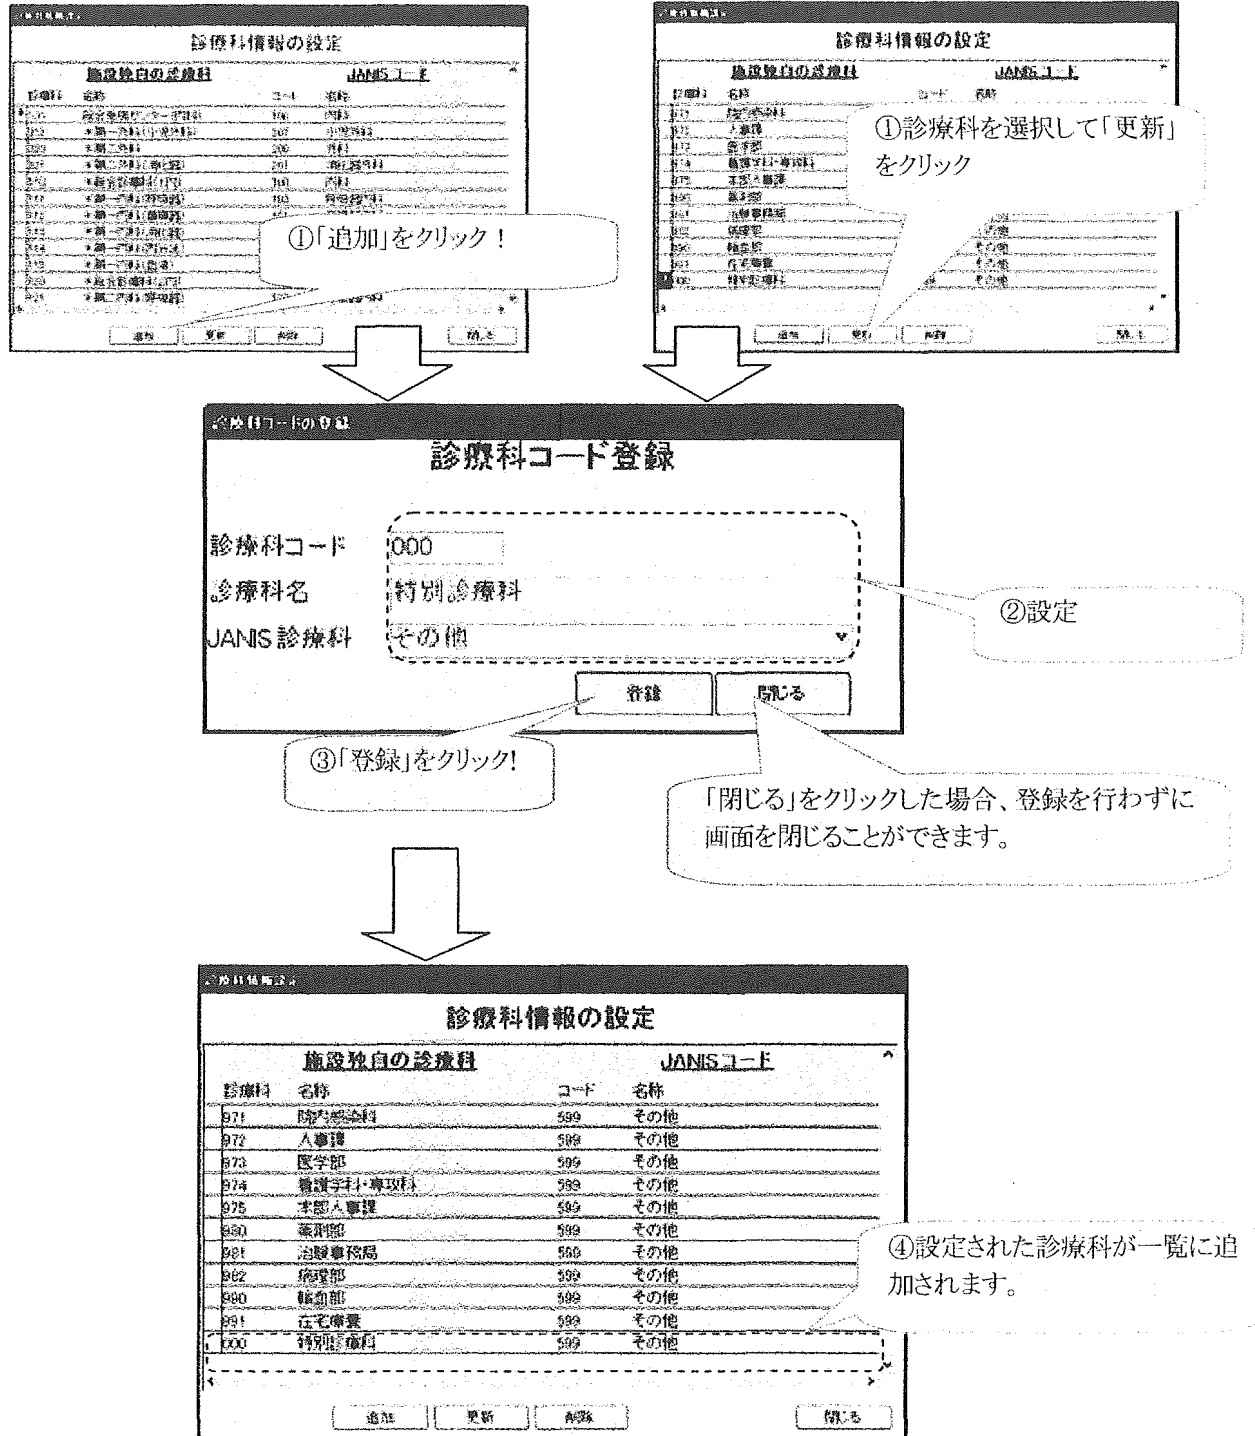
診療科情報の設定

施設独自の診療科　JANISコード

診療科　名称　コード　名称

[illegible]

①「追加」をクリック！

追加　更新　削除　閉じる

診療科情報の設定

施設独自の診療科　JANISコード

診療科　名称　コード　名称

①診療科を選択して「更新」をクリック

追加　更新　削除　閉じる

診療科コードの登録

診療科コード登録

診療科コード　000

診療科名　特別診療科

JANIS診療科　その他

②設定

登録　閉じる

③「登録」をクリック!

「閉じる」をクリックした場合、登録を行わずに画面を閉じることができます。

診療科情報設定

診療科情報の設定

施設独自の診療科　JANISコード

| 診療科 | 名称 | コード | 名称 |
|---|---|---|---|
| 971 | 院内感染科 | 599 | その他 |
| 972 | 人事課 | 599 | その他 |
| 973 | 医学部 | 599 | その他 |
| 974 | 看護学科・専攻科 | 599 | その他 |
| 975 | 本部人事課 | 599 | その他 |
| 980 | 薬剤部 | 599 | その他 |
| 981 | 治験事務局 | 599 | その他 |
| 982 | 病理部 | 599 | その他 |
| 990 | 輸血部 | 599 | その他 |
| 991 | 在宅事業 | 599 | その他 |
| 000 | 特別診療科 | 599 | その他 |

④設定された診療科が一覧に追加されます。

追加　更新　削除　閉じる